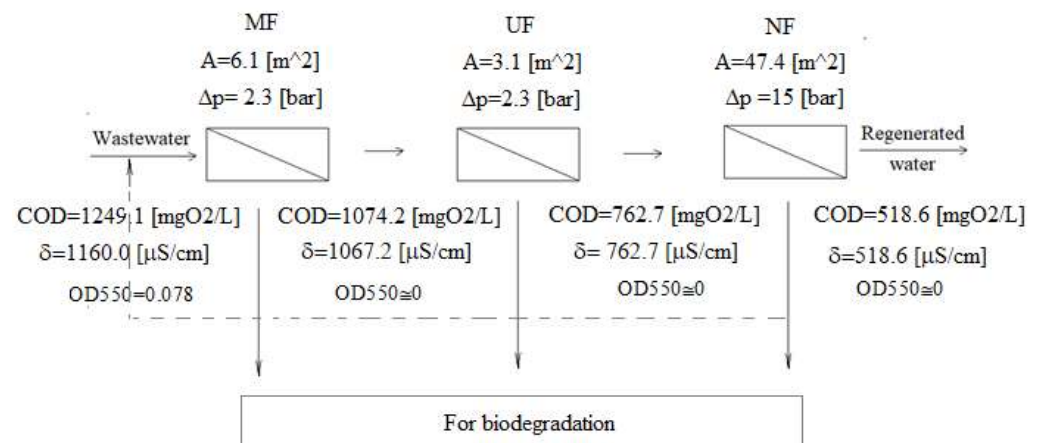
MF
A=6.1 [m^2]
$\Delta$p= 2.3 [bar]

UF
A=3.1 [m^2]
$\Delta$p=2.3 [bar]

NF
A=47.4 [m^2]
$\Delta$p =15 [bar]

Wastewater

Regenerated water

COD=1249.1 [mgO2/L]
$\delta$=1160.0 [$\mu$S/cm]
OD550=0.078

COD=1074.2 [mgO2/L]
$\delta$=1067.2 [$\mu$S/cm]
OD550$\cong$0

COD=762.7 [mgO2/L]
$\delta$= 762.7 [$\mu$S/cm]
OD550$\cong$0

COD=518.6 [mgO2/L]
$\delta$=518.6 [$\mu$S/cm]
OD550$\cong$0

For biodegradation